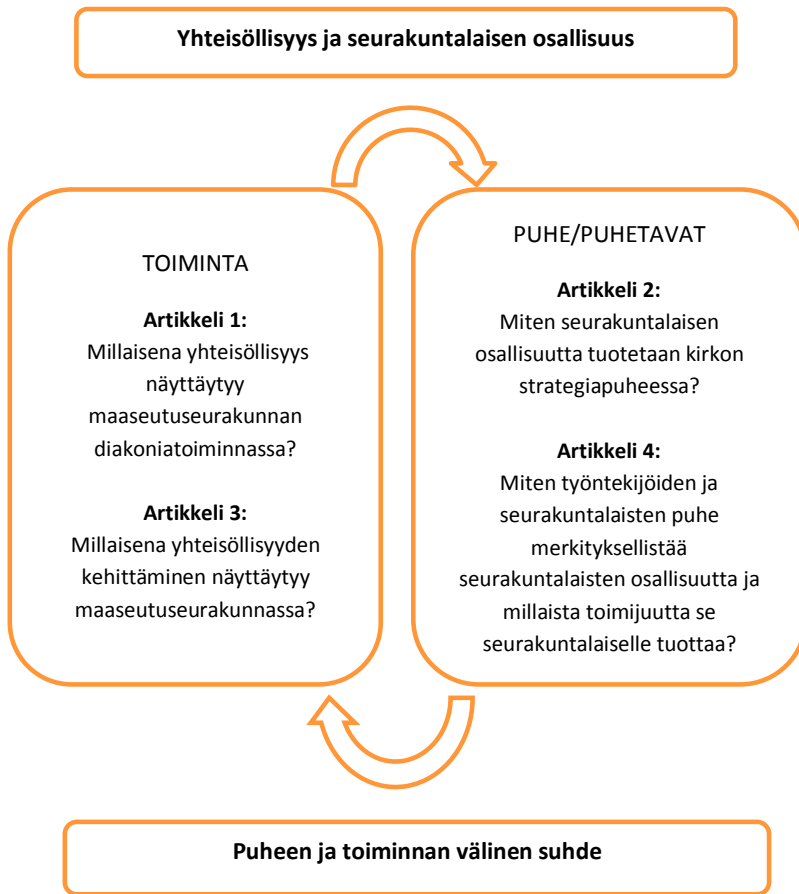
Yhteisöllisyys ja seurakuntalaisen osallisuus

TOIMINTA

Artikkeli 1:
Millaisena yhteisöllisyys näyttäytyy maaseutuseurakunnan diakoniatoiminnassa?

Artikkeli 3:
Millaisena yhteisöllisyyden kehittäminen näyttäytyy maaseutuseurakunnassa?

PUHE/PUHETAVAT

Artikkeli 2:
Miten seurakuntalaisen osallisuutta tuotetaan kirkon strategiapuheessa?

Artikkeli 4:
Miten työntekijöiden ja seurakuntalaisten puhe merkityksellistää seurakuntalaisten osallisuutta ja millaista toimijuutta se seurakuntalaiselle tuottaa?

Puheen ja toiminnan välinen suhde